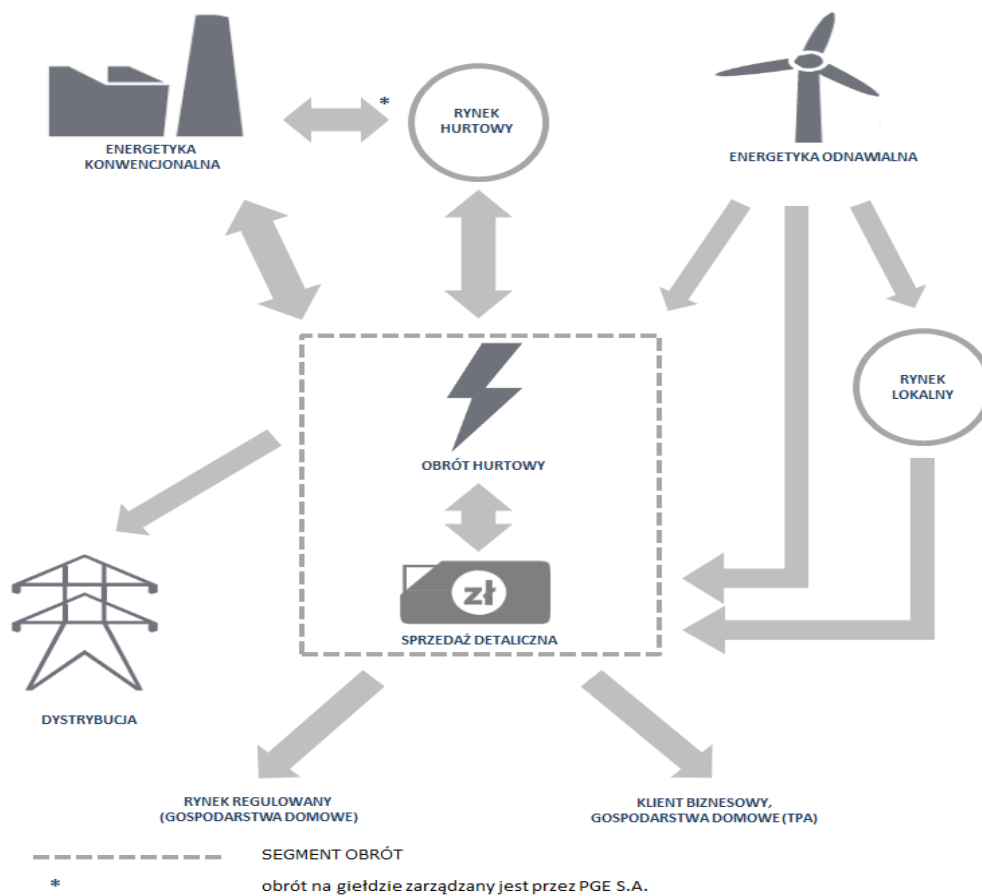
ENERGETYKA KONWENCJONALNA

*

RYNEK HURTOWY

ENERGETYKA ODNAWIALNA

RYNEK LOKALNY

OBRÓT HURTOWY

zł

SPRZEDAŻ DETALICZNA

DYSTRYBUCJA

RYNEK REGULOWANY (GOSPODARSTWA DOMOWE)

KLIENT BIZNESOWY, GOSPODARSTWA DOMOWE (TPA)

SEGMENT OBRÓT

* obrót na giełdzie zarządzany jest przez PGE S.A.